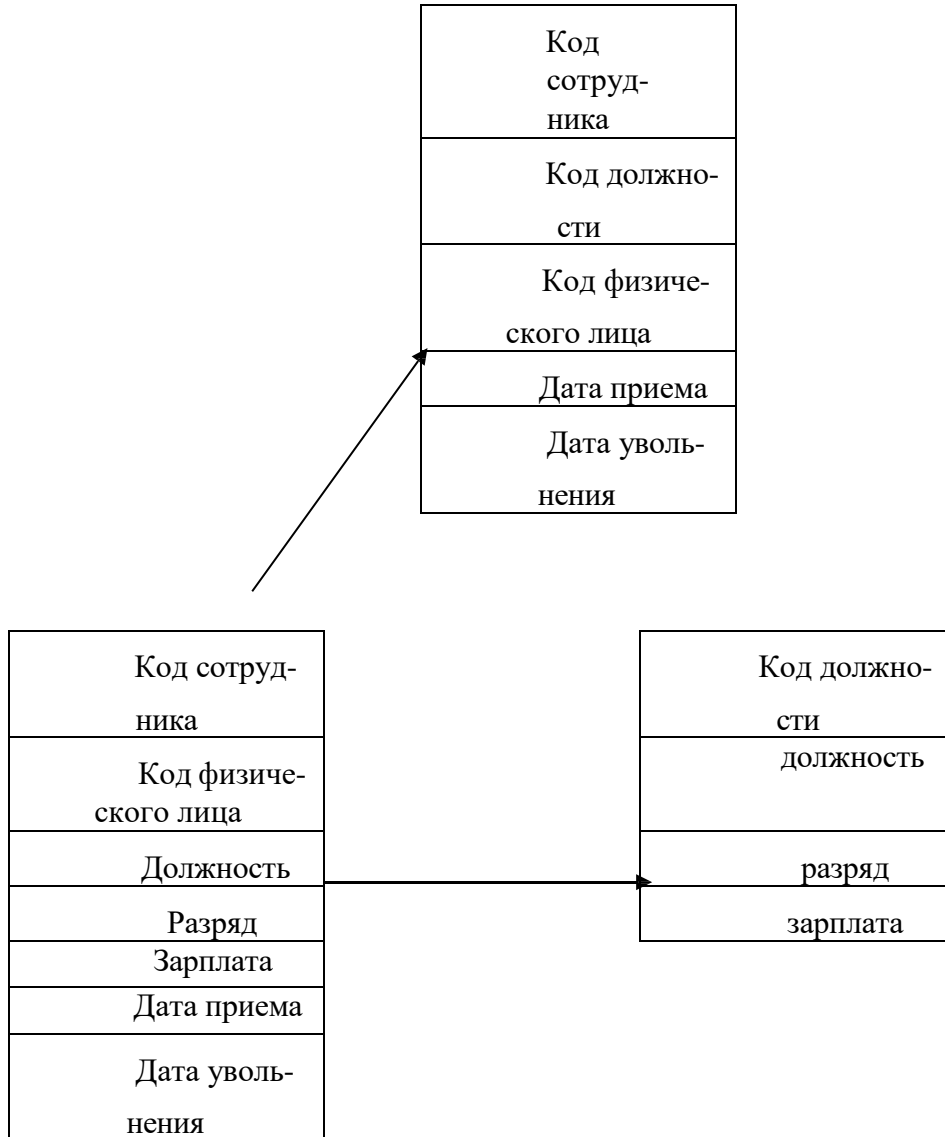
Код сотрудника

Код должности

Код физического лица

Дата приема

Дата увольнения

Код сотрудника

Код физического лица

Должность

Разряд

Зарплата

Дата приема

Дата увольнения

Код должности

должность

разряд

зарплата